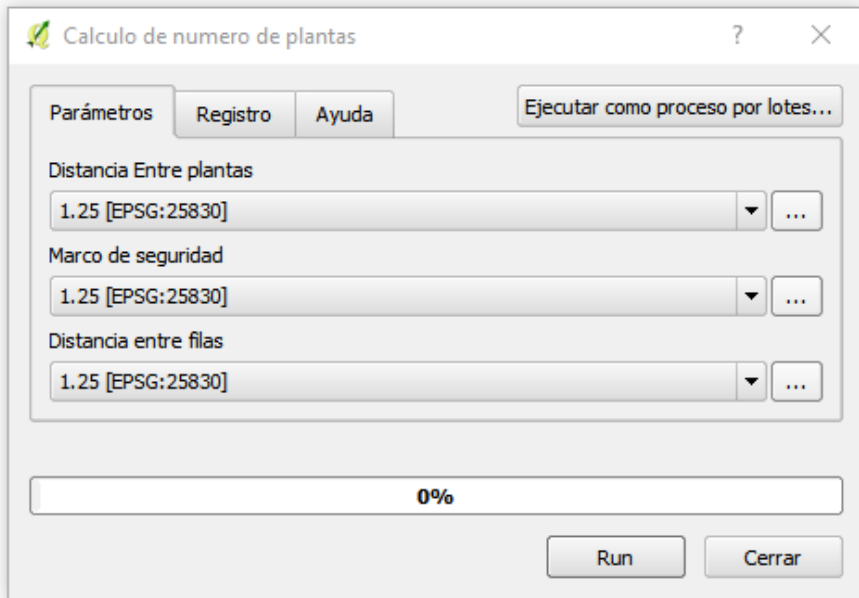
Calculo de numero de plantas

?

X

Parámetros

Registro

Ayuda

Ejecutar como proceso por lotes...

Distancia Entre plantas

1.25 [EPSG:25830]

...

Marco de seguridad

1.25 [EPSG:25830]

...

Distancia entre filas

1.25 [EPSG:25830]

...

0%

Run

Cerrar